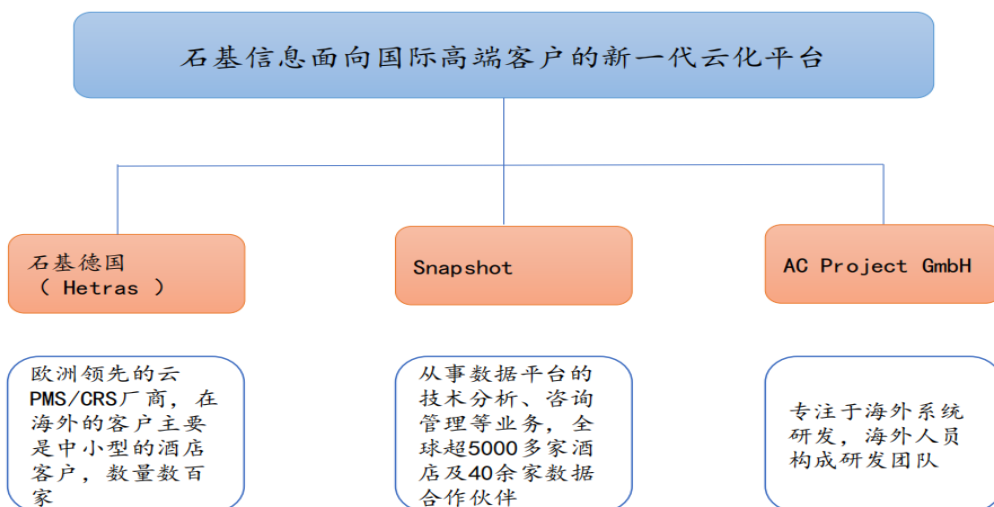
石基信息面向国际高端客户的新一代云化平台

石基德国
（ Hetras ）

Snapshot

AC Project GmbH

欧洲领先的云PMS/CRS厂商，在海外的客户主要是中小型的酒店客户，数量数百家

从事数据平台的技术分析、咨询管理等业务，全球超5000多家酒店及40余家数据合作伙伴

专注于海外系统研发，海外人员构成研发团队